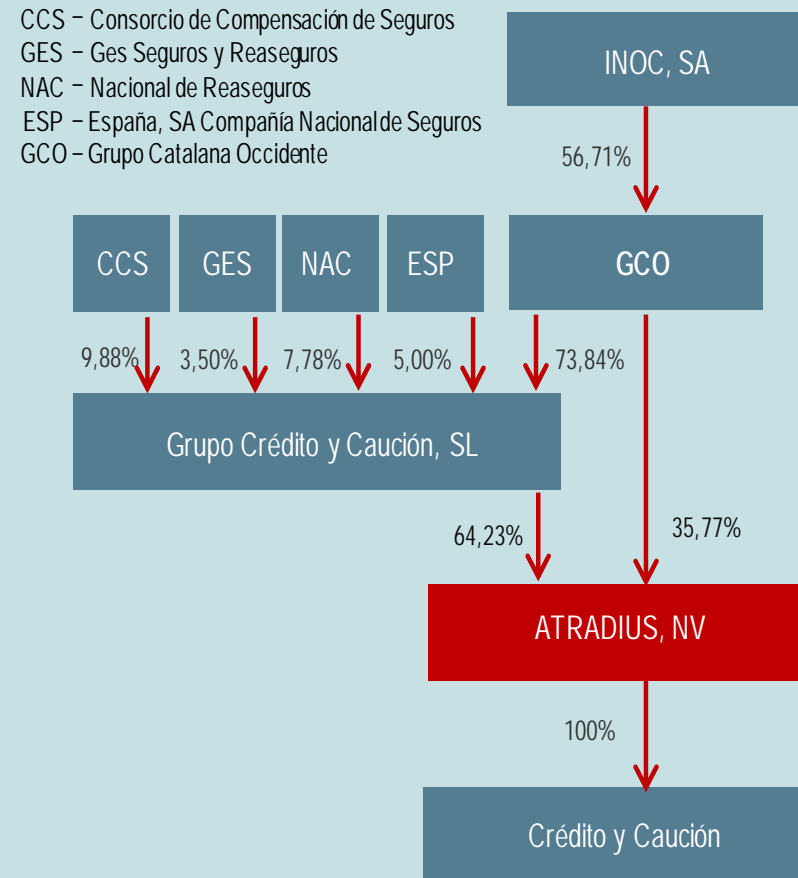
CCS – Consorcio de Compensación de Seguros
GES – Ges Seguros y Reaseguros
NAC – Nacional de Reaseguros
ESP – España, SA Compañía Nacional de Seguros
GCO – Grupo Catalana Occidente

INOC, SA

56,71%

CCS
GES
NAC
ESP
GCO

9,88%
3,50%
7,78%
5,00%
73,84%

Grupo Crédito y Caución, SL

64,23%
35,77%

ATRADIUS, NV

100%

Crédito y Caución